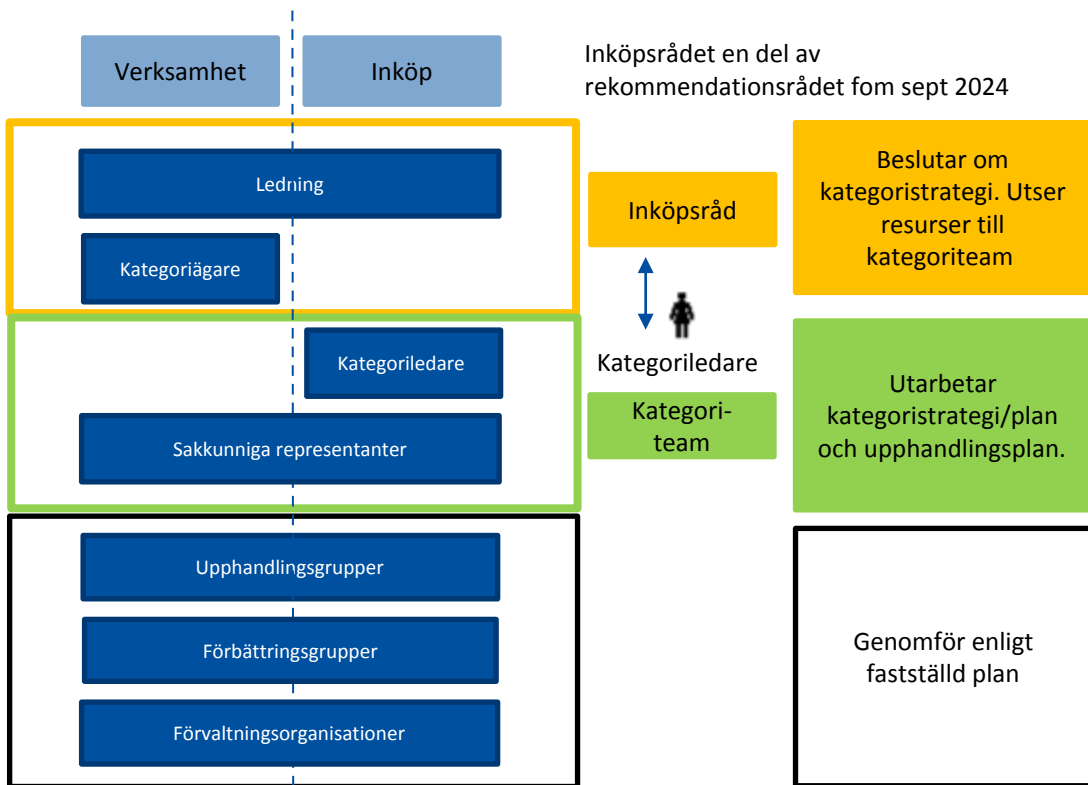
Verksamhet

Inköp

Inköpsrådet en del av rekommendationsrådet fom sept 2024

Ledning

Kategoriägare

Inköpsråd

Beslutar om kategoristrategi. Utser resurser till kategoriteam

Kategoriledare

Kategoriledare

Kategori-team

Sakkunniga representanter

Utarbetar kategoristrategi/plan och upphandlingsplan.

Upphandlingsgrupper

Förbättringsgrupper

Förvaltningsorganisationer

Genomför enligt fastställd plan